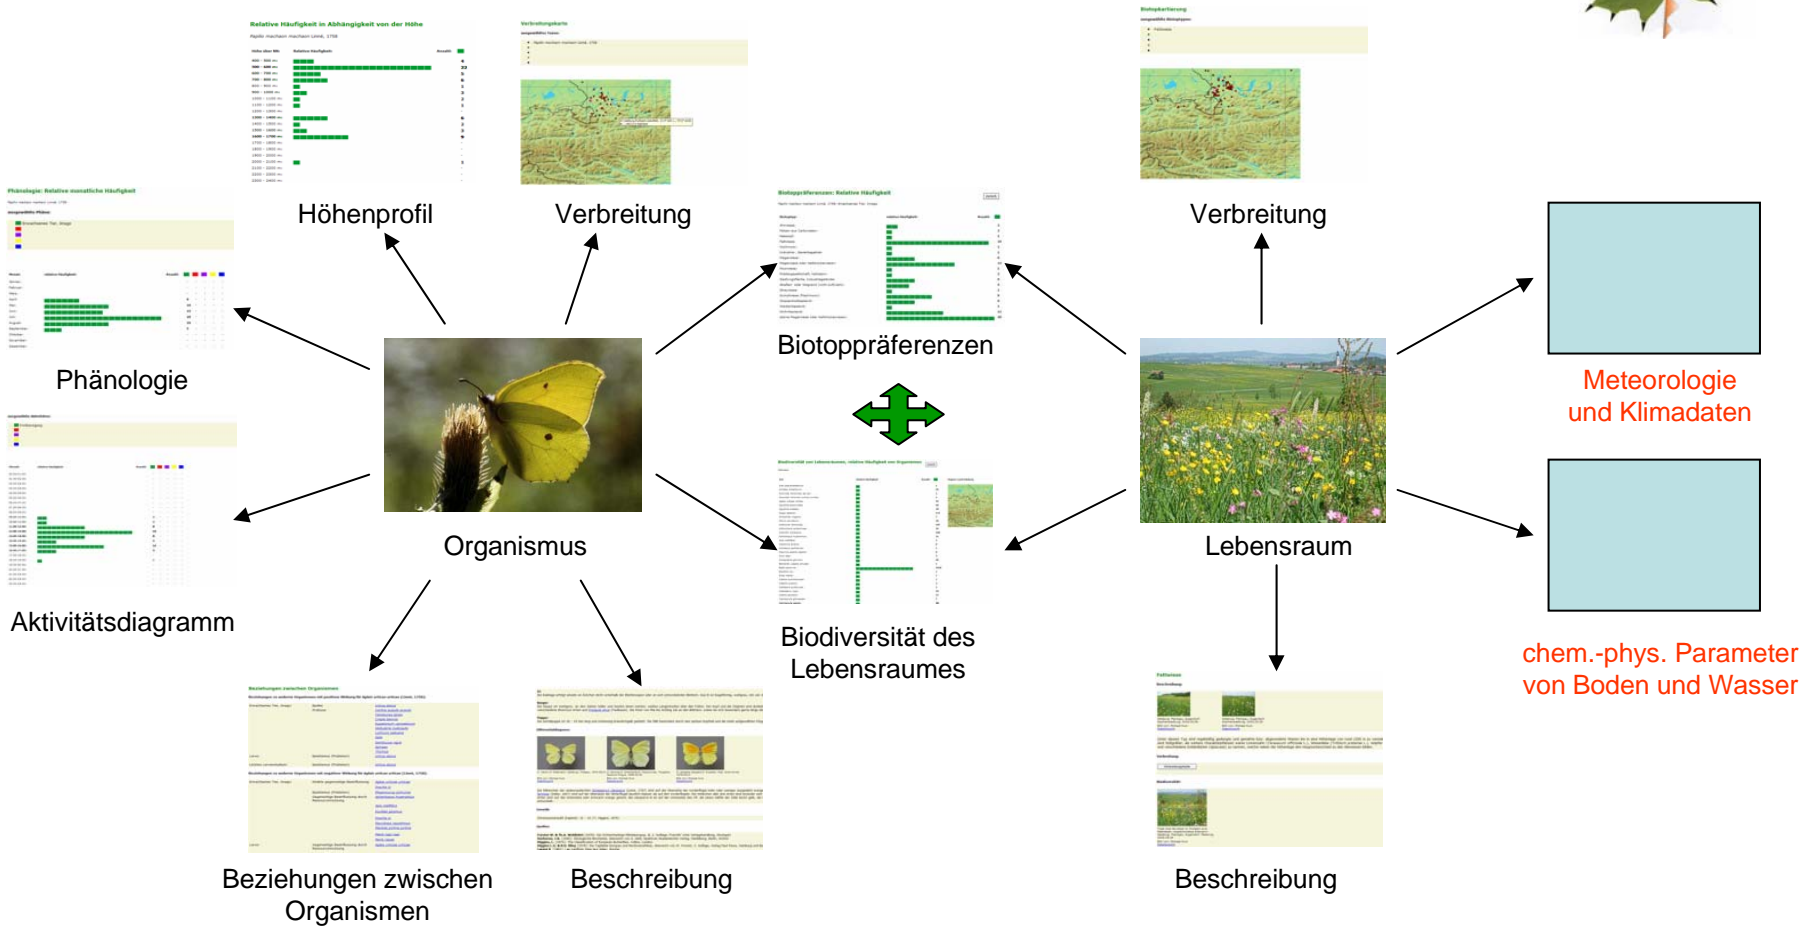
Höhenprofil

Verbreitung

Phänologie

Aktivitätsdiagramm

Organismus

Beziehungen zwischen Organismen

Beschreibung

Biotoppräferenzen

Biodiversität des Lebensraumes

Verbreitung

Lebensraum

Beschreibung

Meteorologie und Klimadaten

chem.-phys. Parameter von Boden und Wasser